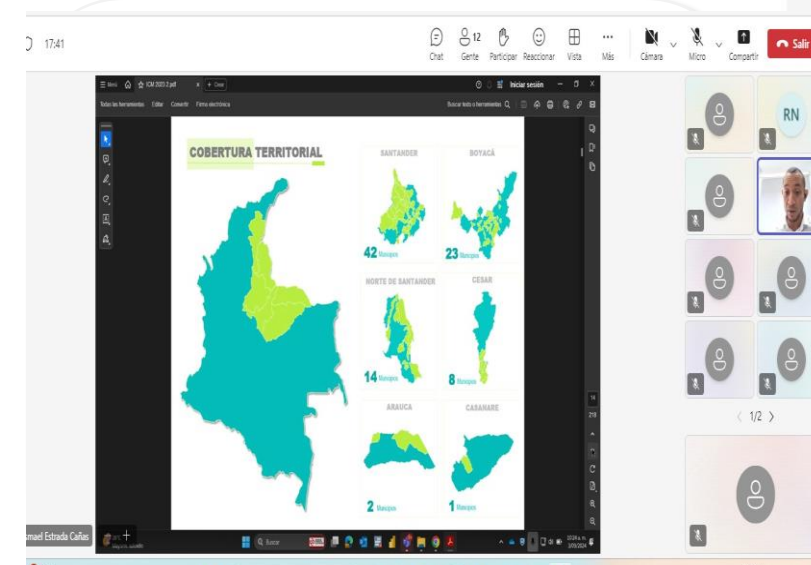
17:41

Chat
12
Gente
Participar
Reaccionar
Vista
Más
Cámara
Micro
Compartir
Salir

RN

1/2

Menú
ICM 2023 2.pdf
Crear
Iniciar sesión
Todas las herramientas
Editar
Convertir
Firma electrónica
Buscar texto o herramientas

COBERTURA TERRITORIAL

SANTANDER
42 Municipios

BOYACÁ
23 Municipios

NORTE DE SANTANDER
14 Municipios

CESAR
8 Municipios

ARAUCA
2 Municipios

CASANARE
1 Municipio

Ismael Estrada Cañas

Buscar